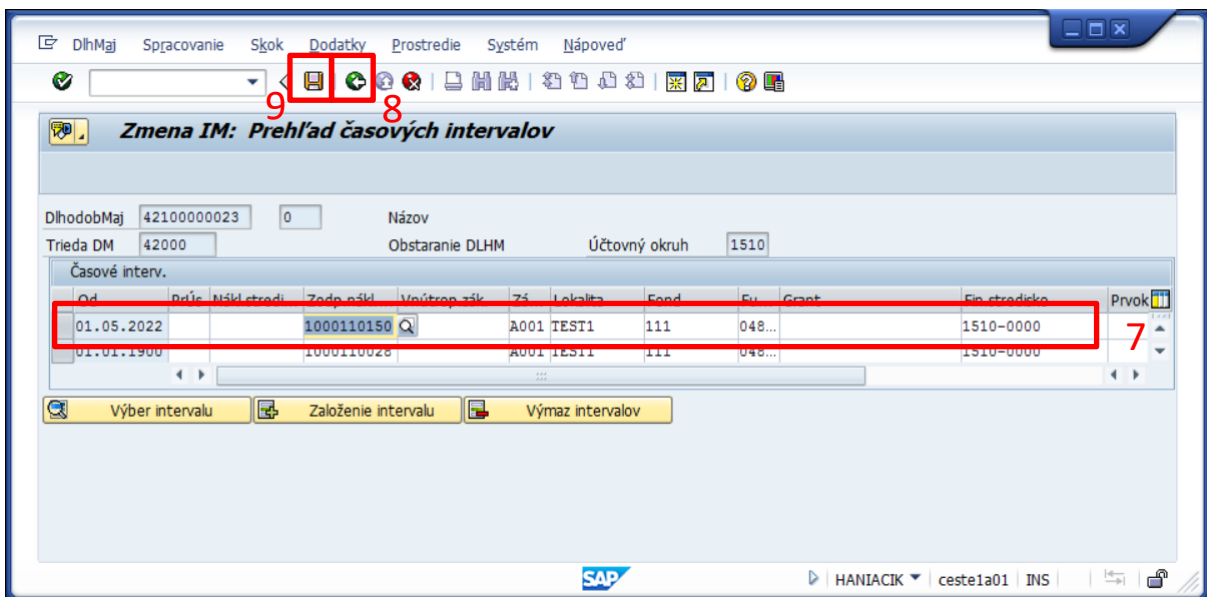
DlhMaj Spracovanie Skok Dodatky Prostredie Systém Nápoveď

9 8

Zmena IM: Prehľad časových intervalov

DlhodobMaj 42100000023 0 Názov
Trieda DM 42000 Obstaranie DLHM Účtovný okruh 1510

Časové interv.

| Od | PrÚs | Nákl.stredi | Zodp.nákl. | Vnútrop.zák. | Zá... | Lokalita | Fond | Fu... | Grant | Fin.stredisko | Prvok |
|---|---|---|---|---|---|---|---|---|---|---|---|
| 01.05.2022 | | | 1000110150 | | A001 | TEST1 | 111 | 048... | | 1510-0000 | |
| 01.01.1900 | | | 1000110028 | | A001 | TEST1 | 111 | 048... | | 1510-0000 | |

7

Výber intervalu Založenie intervalu Výmaz intervalov

SAP HANIACIK ceste1a01 INS